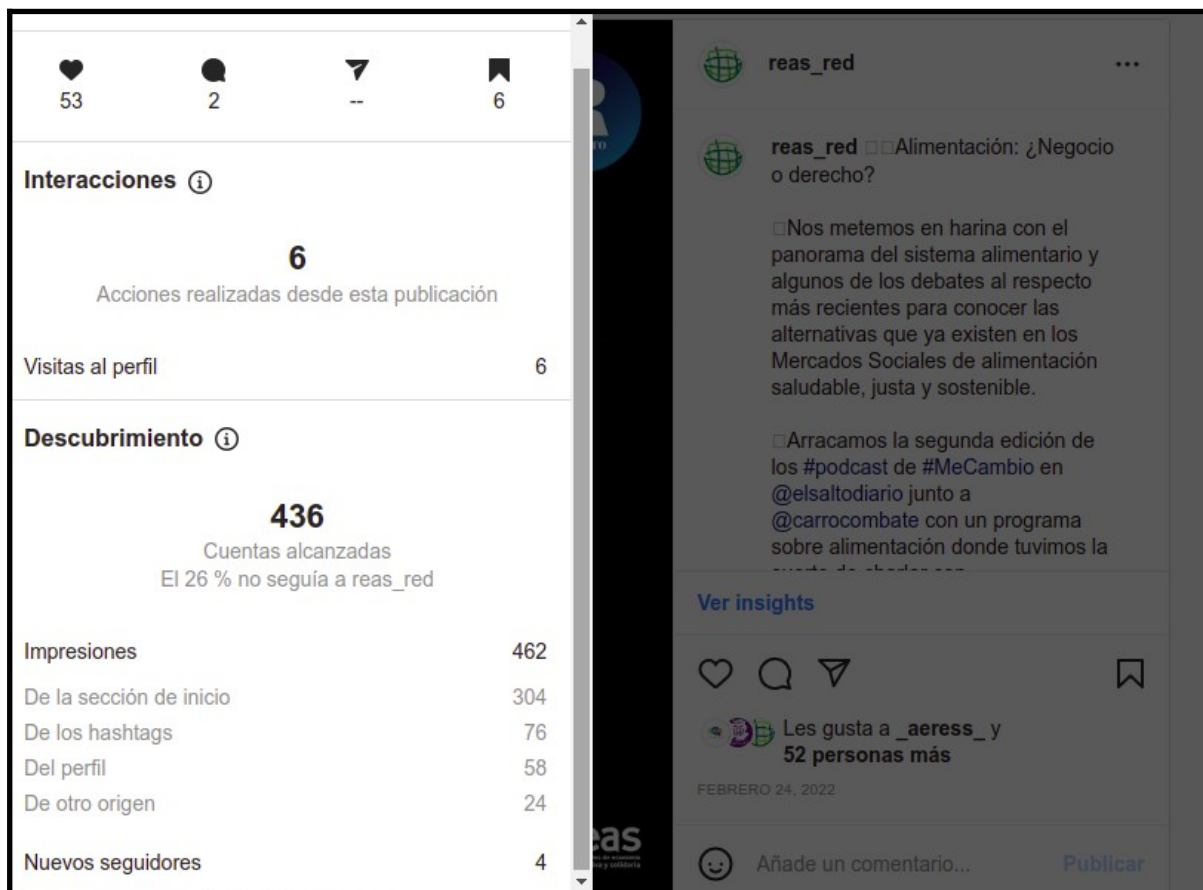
53 2 -- 6

Interacciones

6
Acciones realizadas desde esta publicación

Visitas al perfil 6

Descubrimiento

436
Cuentas alcanzadas
El 26 % no seguía a reas_red

Impresiones 462
De la sección de inicio 304
De los hashtags 76
Del perfil 58
De otro origen 24

Nuevos seguidores 4

reas_red ...

reas_red □□Alimentación: ¿Negocio o derecho?

□Nos metemos en harina con el panorama del sistema alimentario y algunos de los debates al respecto más recientes para conocer las alternativas que ya existen en los Mercados Sociales de alimentación saludable, justa y sostenible.

□Arracamos la segunda edición de los #podcast de #MeCambio en @elsaltodiario junto a @carrocombate con un programa sobre alimentación donde tuvimos la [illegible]

Ver insights

Les gusta a _aeress_ y 52 personas más

FEBRERO 24, 2022

Añade un comentario...

Publicar